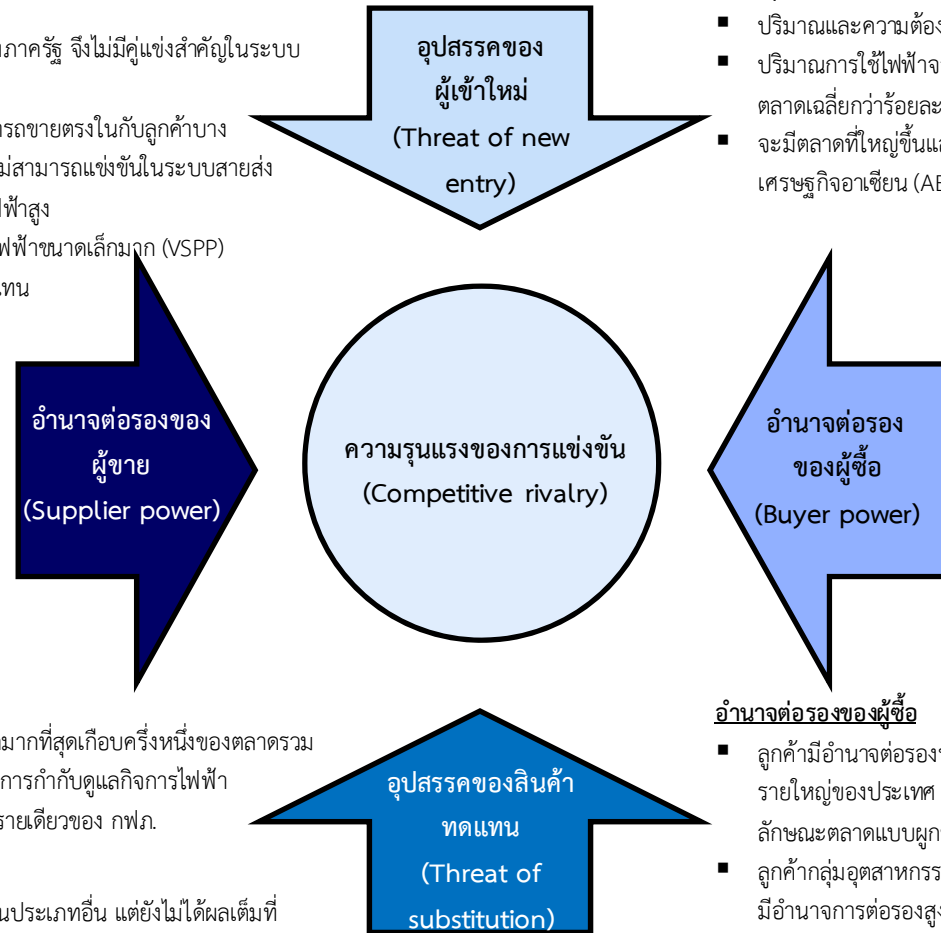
ภาครัฐ จึงไม่มีคู่แข่งสำคัญในระบบ

รถขายตรงในกับลูกค้าบาง
ม่สามารถแข่งขันในระบบสายส่ง
ฟ้าสูง
ฟฟ้าขนาดเล็กมาก (VSPP)
ทน

อุปสรรคของผู้เข้าใหม่ (Threat of new entry)

ปริมาณและความต้อง
ปริมาณการใช้ไฟฟ้าจ ตลาดเฉลี่ยกว่าร้อยละ
จะมีตลาดที่ใหญ่ขึ้นแ เศรษฐกิจอาเซียน (AE

อำนาจต่อรองของผู้ขาย (Supplier power)

ความรุนแรงของการแข่งขัน (Competitive rivalry)

อำนาจต่อรองของผู้ซื้อ (Buyer power)

มากที่สุดเกือบครึ่งหนึ่งของตลาดรวม
การกำกับดูแลกิจการไฟฟ้า
รายเดียวของ กฟภ.

นประเภทอื่น แต่ยังไม่ได้ผลเต็มที่

อุปสรรคของสินค้าทดแทน (Threat of substitution)

อำนาจต่อรองของผู้ซื้อ

ลูกค้ามีอำนาจต่อรอง รายใหญ่ของประเทศ ลักษณะตลาดแบบผูก
ลูกค้ากลุ่มอุตสาหกรร มีอำนาจการต่อรองสู